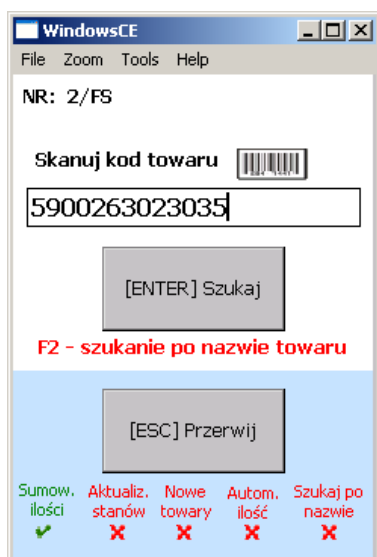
WindowsCE

File Zoom Tools Help

NR: 2/FS

Skanuj kod towaru

5900263023035

[ENTER] Szukaj

F2 - szukanie po nazwie towaru

[ESC] Przerwij

| Sumow. ilości | Aktualiz. stanów | Nowe towary | Autom. ilość | Szukaj po nazwie |
|---|---|---|---|---|
| ✔ | ✖ | ✖ | ✖ | ✖ |